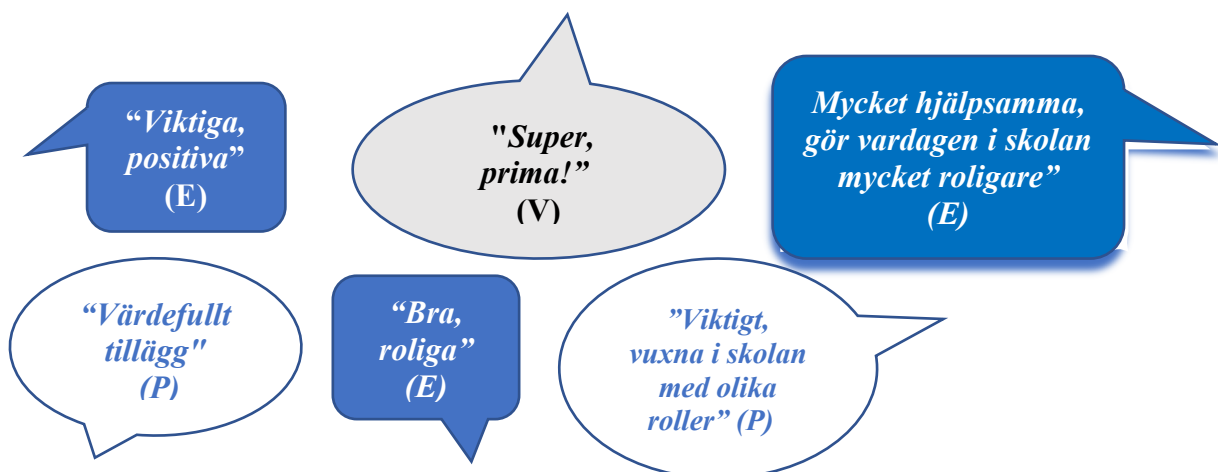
“Viktiga, positiva” (E)

"Super, prima!” (V)

Mycket hjälpsamma, gör vardagen i skolan mycket roligare” (E)

“Värdefullt tillägg" (P)

“Bra, roliga” (E)

”Viktigt, vuxna i skolan med olika roller” (P)